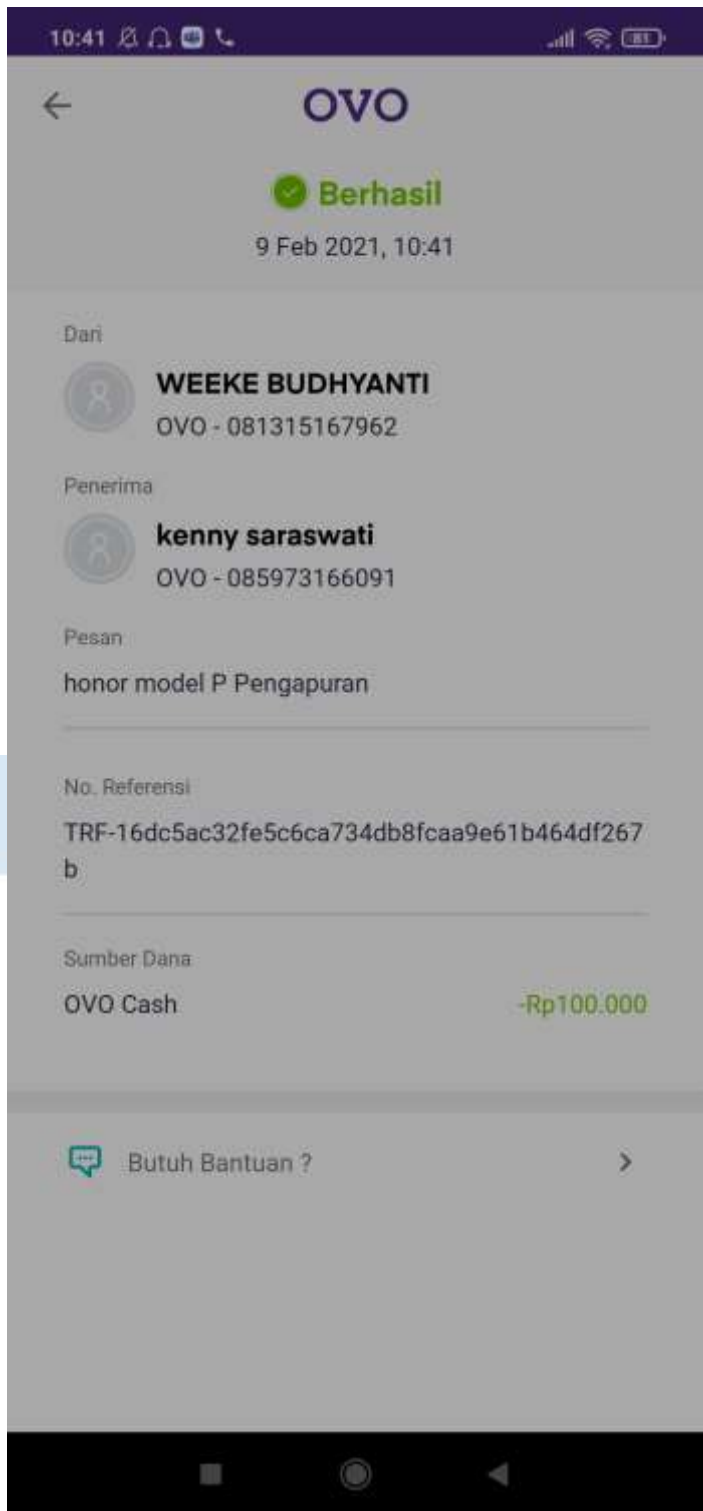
10:41

OVO

Berhasil

9 Feb 2021, 10:41

Dari

WEEKE BUDHYANTI

OVO - 081315167962

Penerima

kenny saraswati

OVO - 085973166091

Pesan

honor model P Pengapuran

No. Referensi

TRF-16dc5ac32fe5c6ca734db8fcaa9e61b464df267b

Sumber Dana

OVO Cash -Rp100.000

Butuh Bantuan ?